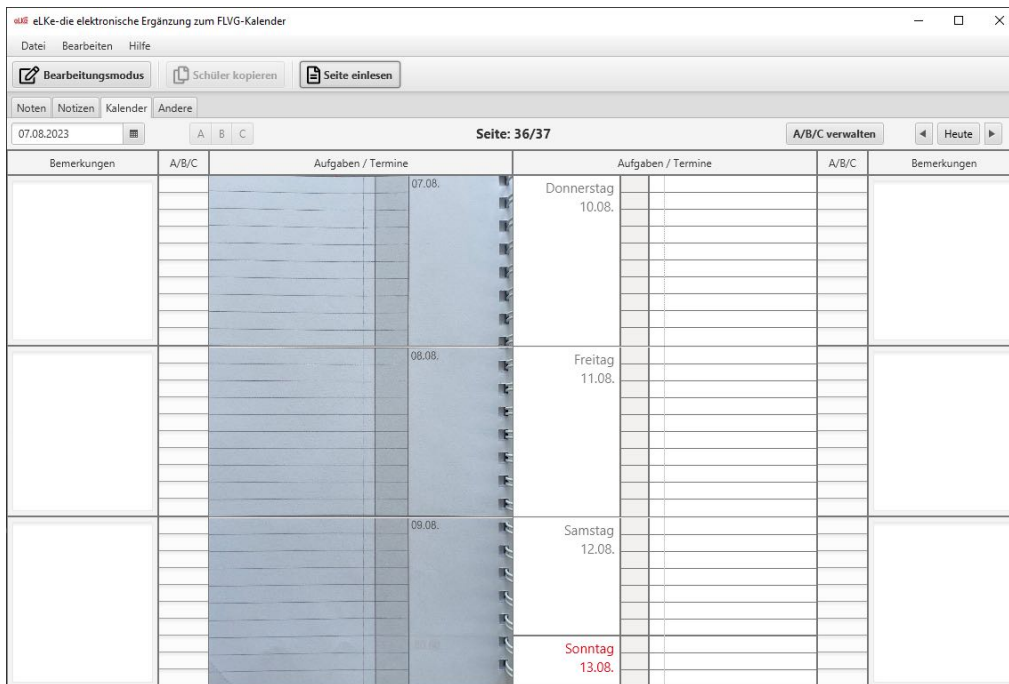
eLKe eLKe-die elektronische Ergänzung zum FLVG-Kalender

Datei Bearbeiten Hilfe

Bearbeitungsmodus Schüler kopieren Seite einlesen

Noten Notizen Kalender Andere

07.08.2023 A B C Seite: 36/37 A/B/C verwalten ◀ Heute ▶

| Bemerkungen | A/B/C | Aufgaben / Termine | Aufgaben / Termine | A/B/C | Bemerkungen |
|---|---|---|---|---|---|
| | | 07.08. | Donnerstag 10.08. | | |
| | | 08.08. | Freitag 11.08. | | |
| | | 09.08. | Samstag 12.08. | | |
| | | | Sonntag 13.08. | | |